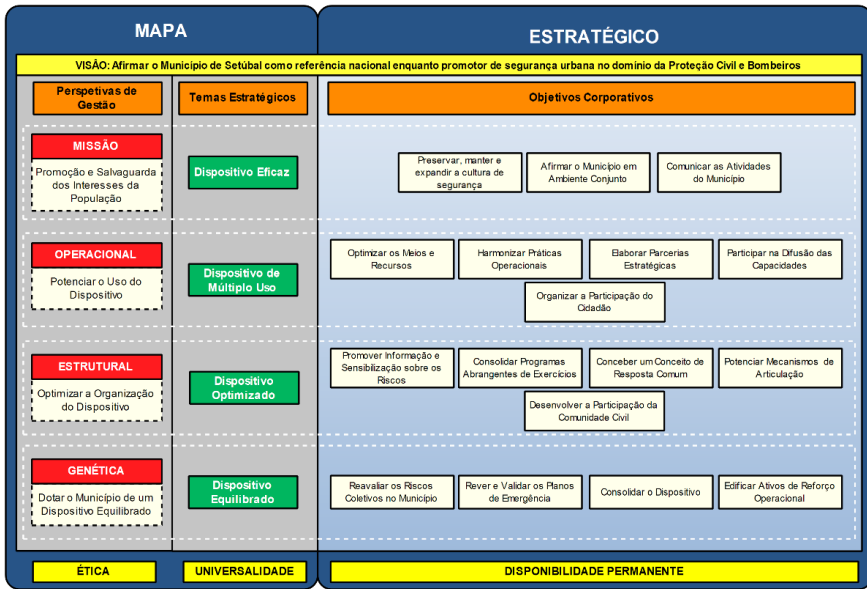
MAPA

ESTRATÉGICO

VISÃO: Afirmar o Município de Setúbal como referência nacional enquanto promotor de segurança urbana no domínio da Proteção Civil e Bombeiros

Perspetivas de Gestão

Temas Estratégicos

Objetivos Corporativos

MISSÃO
Promoção e Salvaguarda dos Interesses da População

Dispositivo Eficaz

Preservar, manter e expandir a cultura de segurança

Afirmar o Município em Ambiente Conjunto

Comunicar as Atividades do Município

OPERACIONAL
Potenciar o Uso do Dispositivo

Dispositivo de Múltiplo Uso

Optimizar os Meios e Recursos

Harmonizar Práticas Operacionais

Elaborar Parcerias Estratégicas

Participar na Difusão das Capacidades

Organizar a Participação do Cidadão

ESTRUTURAL
Optimizar a Organização do Dispositivo

Dispositivo Optimizado

Promover Informação e Sensibilização sobre os Riscos

Consolidar Programas Abrangentes de Exercícios

Conceber um Conceito de Resposta Comum

Potenciar Mecanismos de Articulação

Desenvolver a Participação da Comunidade Civil

GENÉTICA
Dotar o Município de um Dispositivo Equilibrado

Dispositivo Equilibrado

Reavaliar os Riscos Coletivos no Município

Rever e Validar os Planos de Emergência

Consolidar o Dispositivo

Edificar Ativos de Reforço Operacional

ÉTICA

UNIVERSALIDADE

DISPONIBILIDADE PERMANENTE